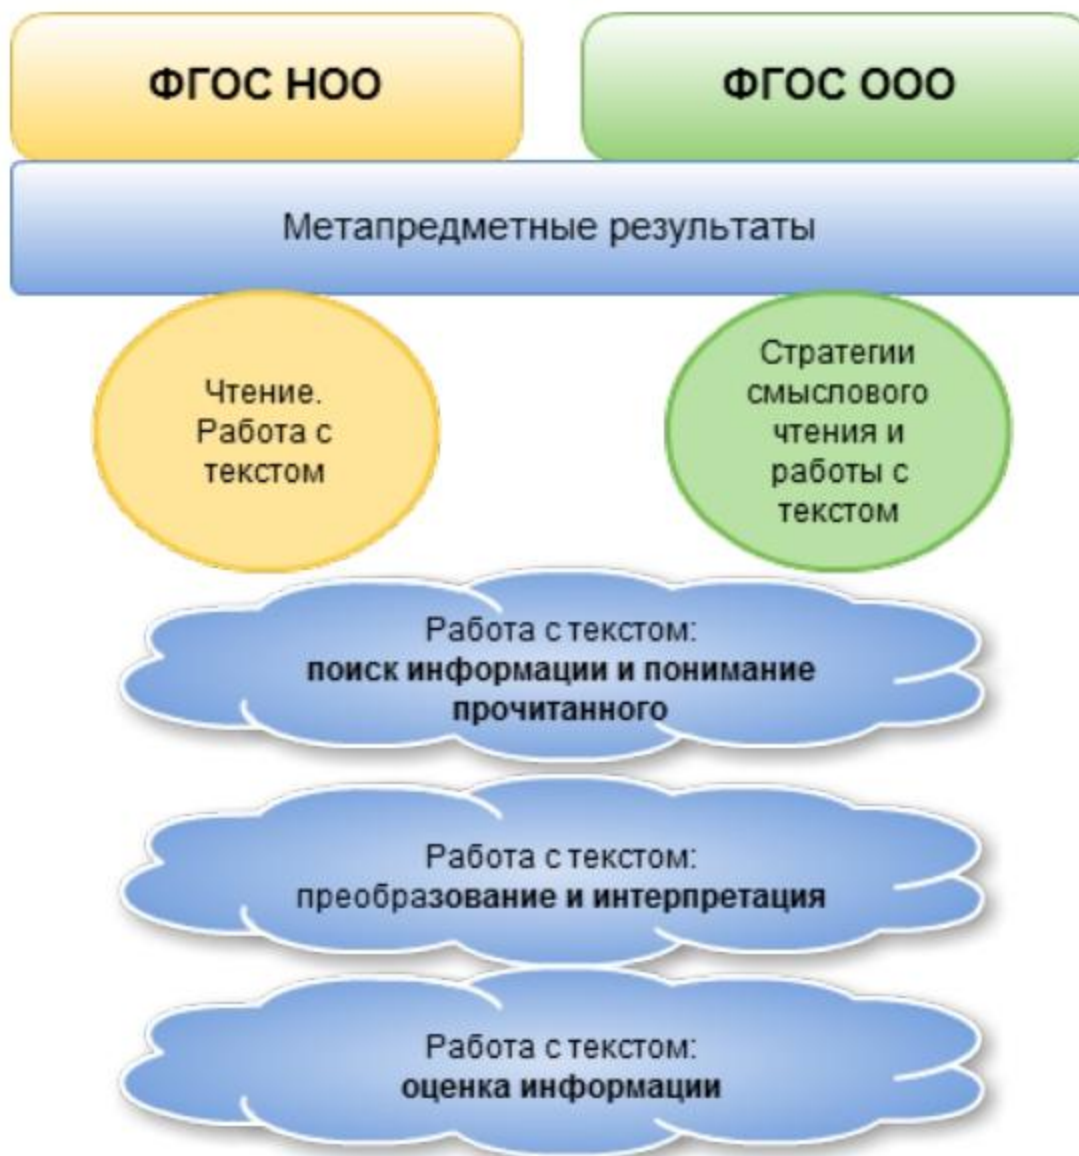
ФГОС НОО

ФГОС ООО

Метапредметные результаты

Чтение. Работа с текстом

Стратегии смыслового чтения и работы с текстом

Работа с текстом: поиск информации и понимание прочитанного

Работа с текстом: преобразование и интерпретация

Работа с текстом: оценка информации